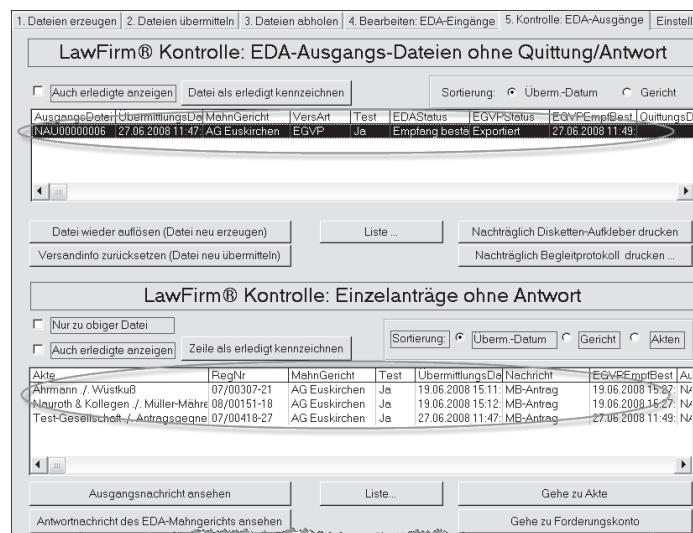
1. Dateien erzeugen | 2. Dateien übermitteln | 3. Dateien abholen | 4. Bearbeiten: EDA-Eingänge | 5. Kontrolle: EDA-Ausgänge | Einstell

LawFirm® Kontrolle: EDA-Ausgangs-Dateien ohne Quittung/Antwort

Auch erledigte anzeigen | Datei als erledigt kennzeichnen

Sortierung: Überm.-Datum | Gericht

| AusgangsDatei | ÜbermittlungsDa | MahnGericht | VersArt | Test | EDAStatus | EGVPStatus | EGVPEmpfBest | QuittungsD |
|---|---|---|---|---|---|---|---|---|
| NAU00000006 | 27.06.2008 11:47 | AG Euskirchen | EGVP | Ja | Empfang beste | Exportiert | 27.06.2008 11:49: | |

Datei wieder auflösen (Datei neu erzeugen) | Liste ... | Nachträglich Disketten-Aufkleber drucken

Versandinfo zurücksetzen (Datei neu übermitteln) | Nachträglich Begleitprotokoll drucken ...

LawFirm® Kontrolle: Einzelanträge ohne Antwort

Nur zu obiger Datei

Auch erledigte anzeigen | Zeile als erledigt kennzeichnen

Sortierung: Überm.-Datum | Gericht | Akten

| Akte | RegNr | MahnGericht | Test | ÜbermittlungsDa | Nachricht | EGVPEmpfBest | Au |
|---|---|---|---|---|---|---|---|
| Ahrmann ./. Wüstkuß | 07/00307-21 | AG Euskirchen | Ja | 19.06.2008 15:11: | MB-Antrag | 19.06.2008 15:27: | NA |
| Nauroth & Kollegen ./. Müller-Mähre | 08/00151-18 | AG Euskirchen | Ja | 19.06.2008 15:12: | MB-Antrag | 19.06.2008 15:27: | NA |
| Test-Gesellschaft ./. Antragsgegne | 07/00418-27 | AG Euskirchen | Ja | 27.06.2008 11:47: | MB-Antrag | 27.06.2008 11:49: | NA |

Ausgangsnachricht ansehen | Liste ... | Gehe zu Akte

Antwortnachricht des EDA-Mahngerichts ansehen | Gehe zu Forderungskonto